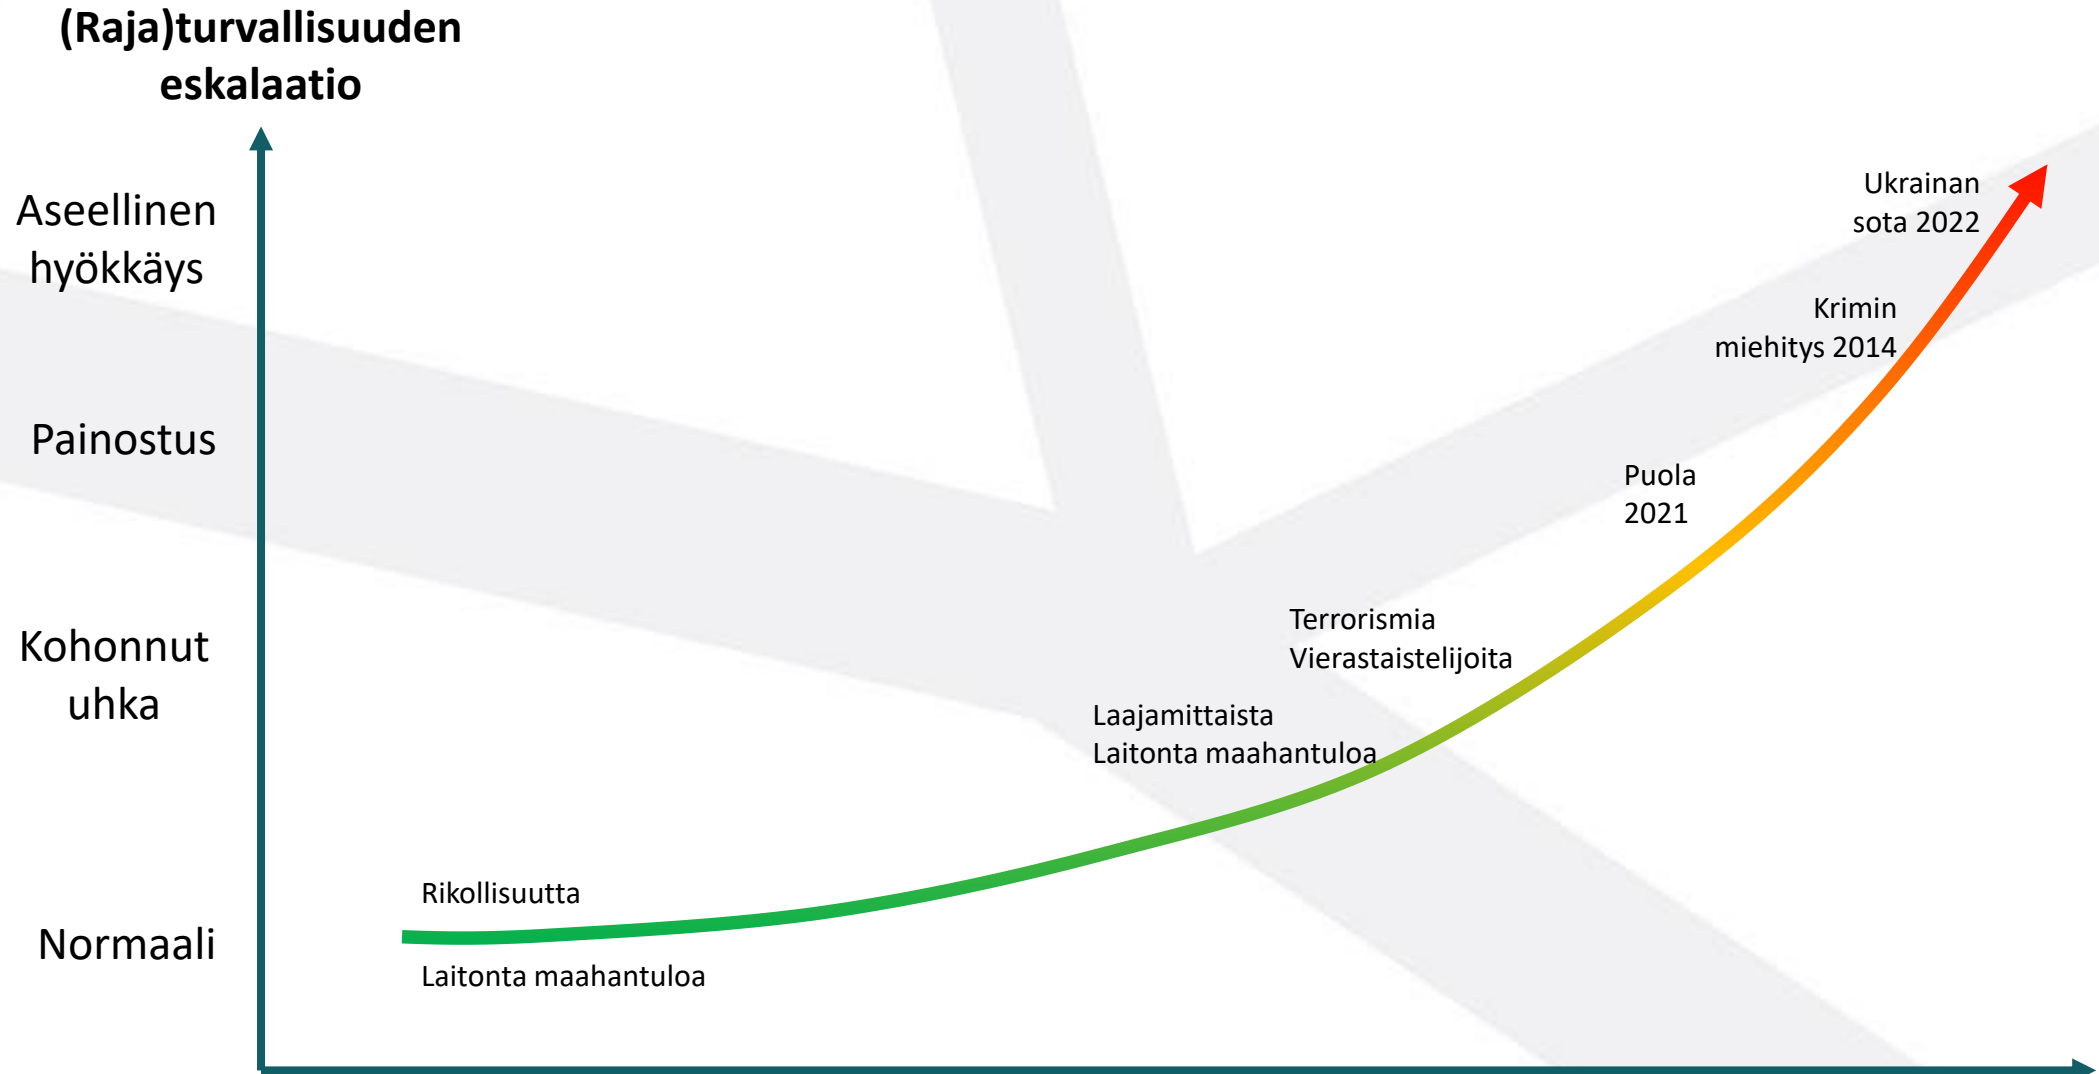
(Raja)turvallisuuden eskalaatio

Aseellinen hyökkäys

Painostus

Kohonnut uhka

Normaali

Ukrainan sota 2022

Krimin miehitys 2014

Puola 2021

Terrorismia
Vierastaistelijoita

Laajamittaista
Laitonta maahantuloa

Rikollisuutta

Laitonta maahantuloa